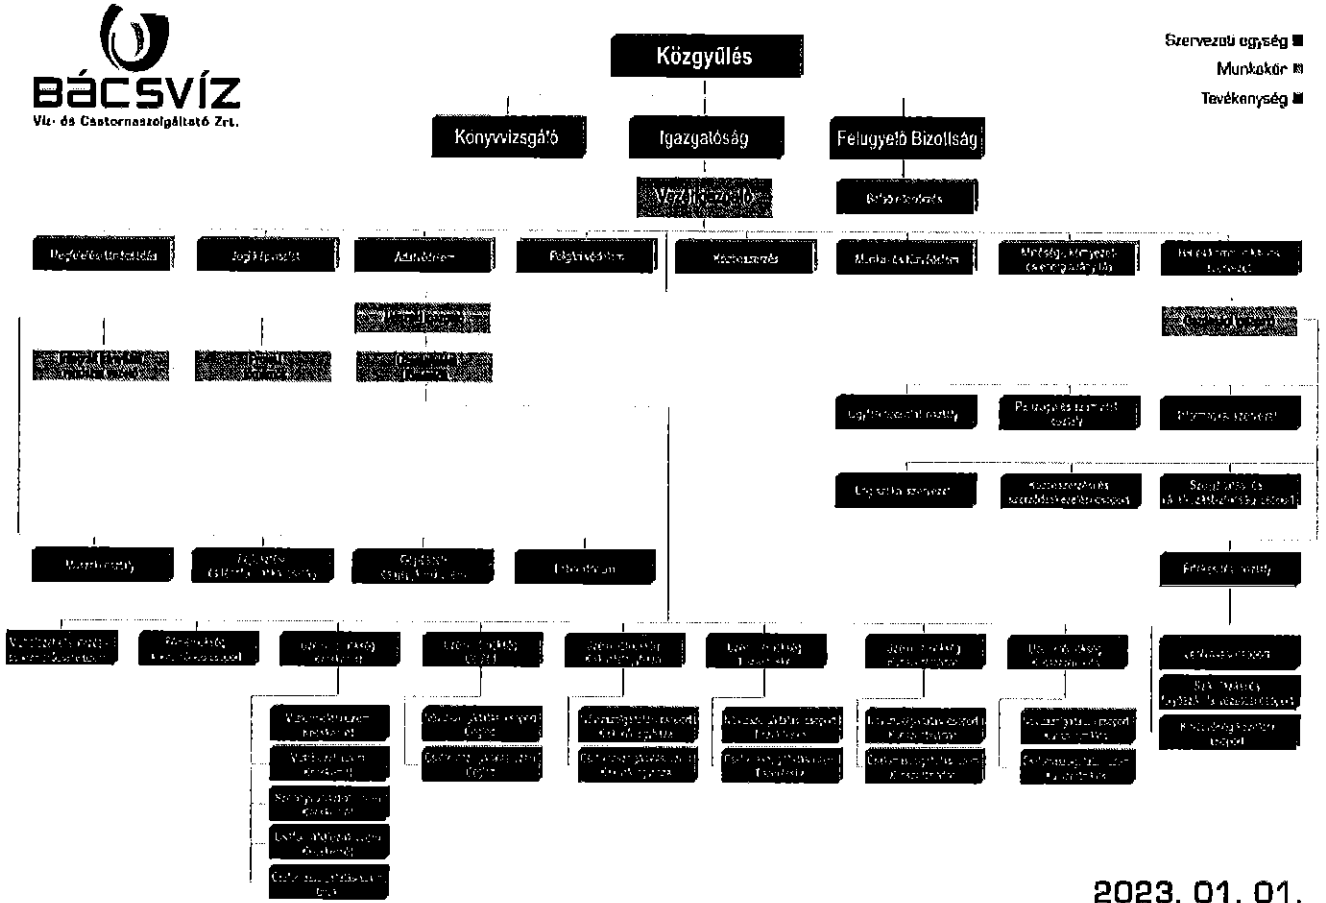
BÁCSVÍZ
Víz- és Csatornaszolgáltató Zrt.

Közgyűlés

Szervezeti egység
Munkakör
Tevékenység

Konyvvizsgáló
Igazgatóság
Felugyelő Bizottság

Vezérigazgató
Belső ellenőrzés

Ügyfélszolgálat
Jogi képviselet
Adatvédelem
Polgári védelem
Kommunikáció
Munkavédelem
Minőségügy
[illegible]

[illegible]
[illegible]
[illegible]
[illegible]

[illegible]

Ügyfélszolgálati osztály
Pénzügyi és számviteli osztály
Informatikai szervezet

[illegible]
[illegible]
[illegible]

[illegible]
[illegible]
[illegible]
Laboratórium

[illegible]

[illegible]
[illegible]
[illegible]
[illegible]
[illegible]
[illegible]
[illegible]
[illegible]

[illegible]

2023. 01. 01.